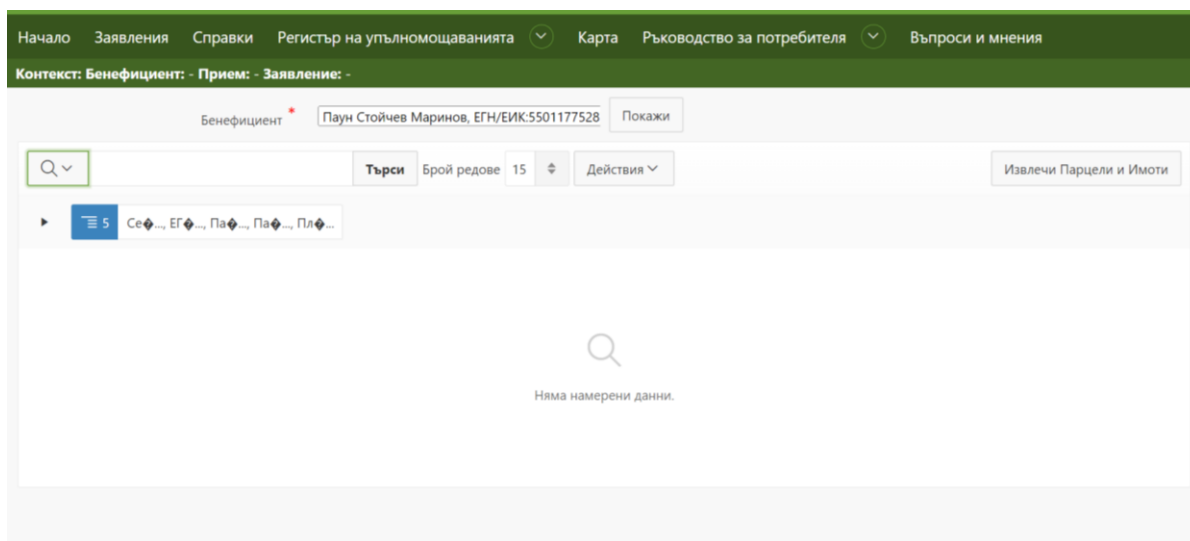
Начало Заявления Справки Регистър на упълномощаванията Карта Ръководство за потребителя Въпроси и мнения

Контекст: Бенефициент: - Прием: - Заявление: -

Бенефициент * Паун Стойчев Маринов, ЕГН/ЕИК:5501177528 Покажи

Търси Брой редове 15 Действия Извлечи Парцели и Имоти

5 Се�..., ЕГ�..., Па�..., Па�..., Пл�...

Няма намерени данни.